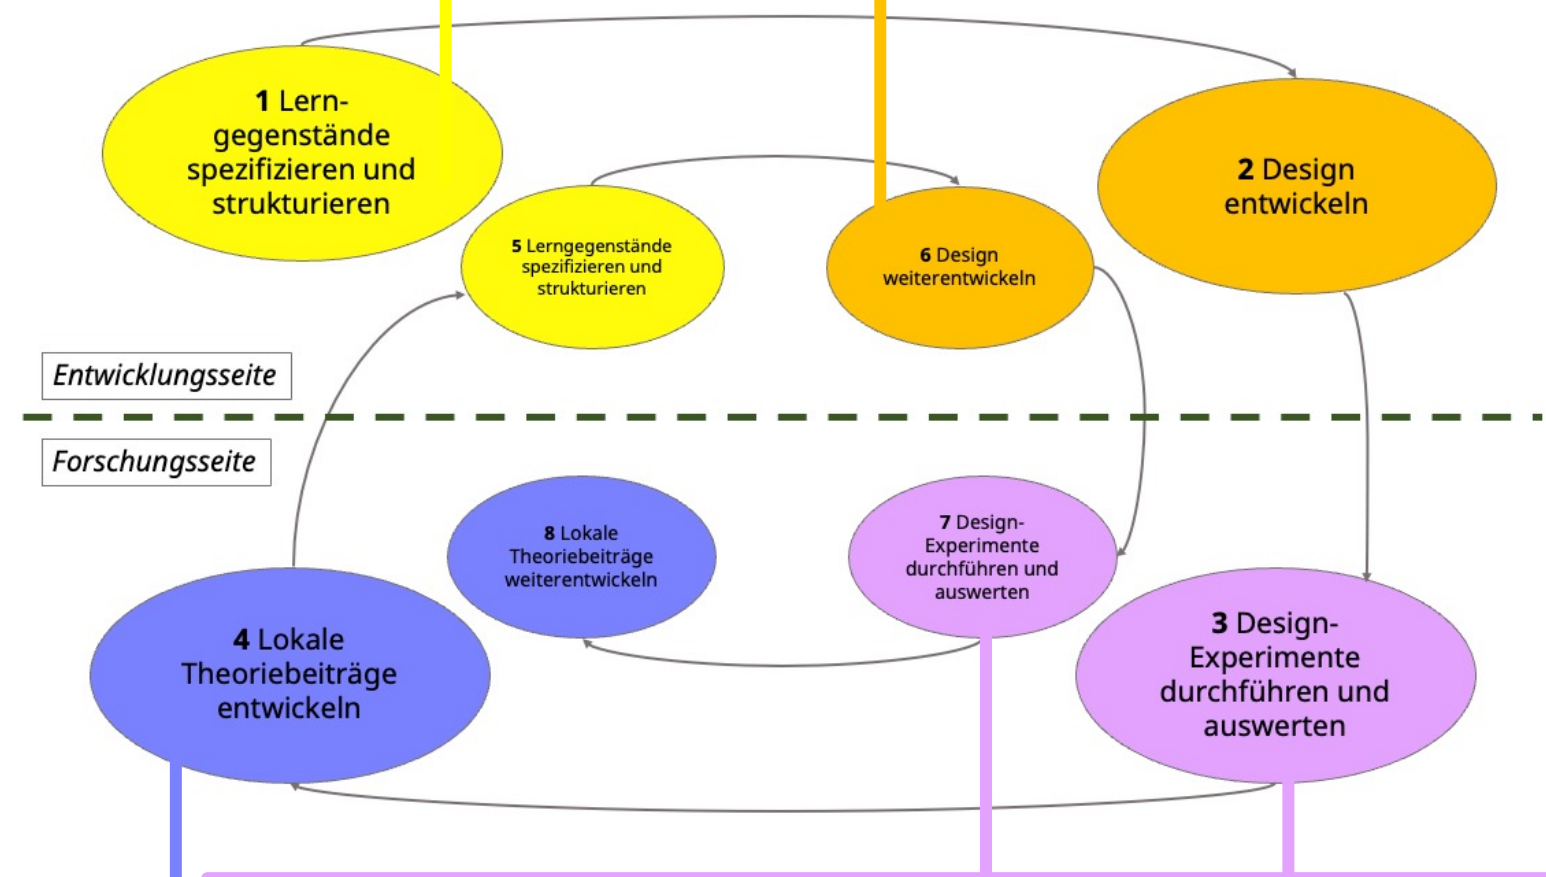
**1** Lerngegenstände spezifizieren und strukturieren

**2** Design entwickeln

**5** Lerngegenstände spezifizieren und strukturieren

**6** Design weiterentwickeln

Entwicklungsseite

Forschungsseite

**8** Lokale Theoriebeiträge weiterentwickeln

**7** Design-Experimente durchführen und auswerten

**4** Lokale Theoriebeiträge entwickeln

**3** Design-Experimente durchführen und auswerten